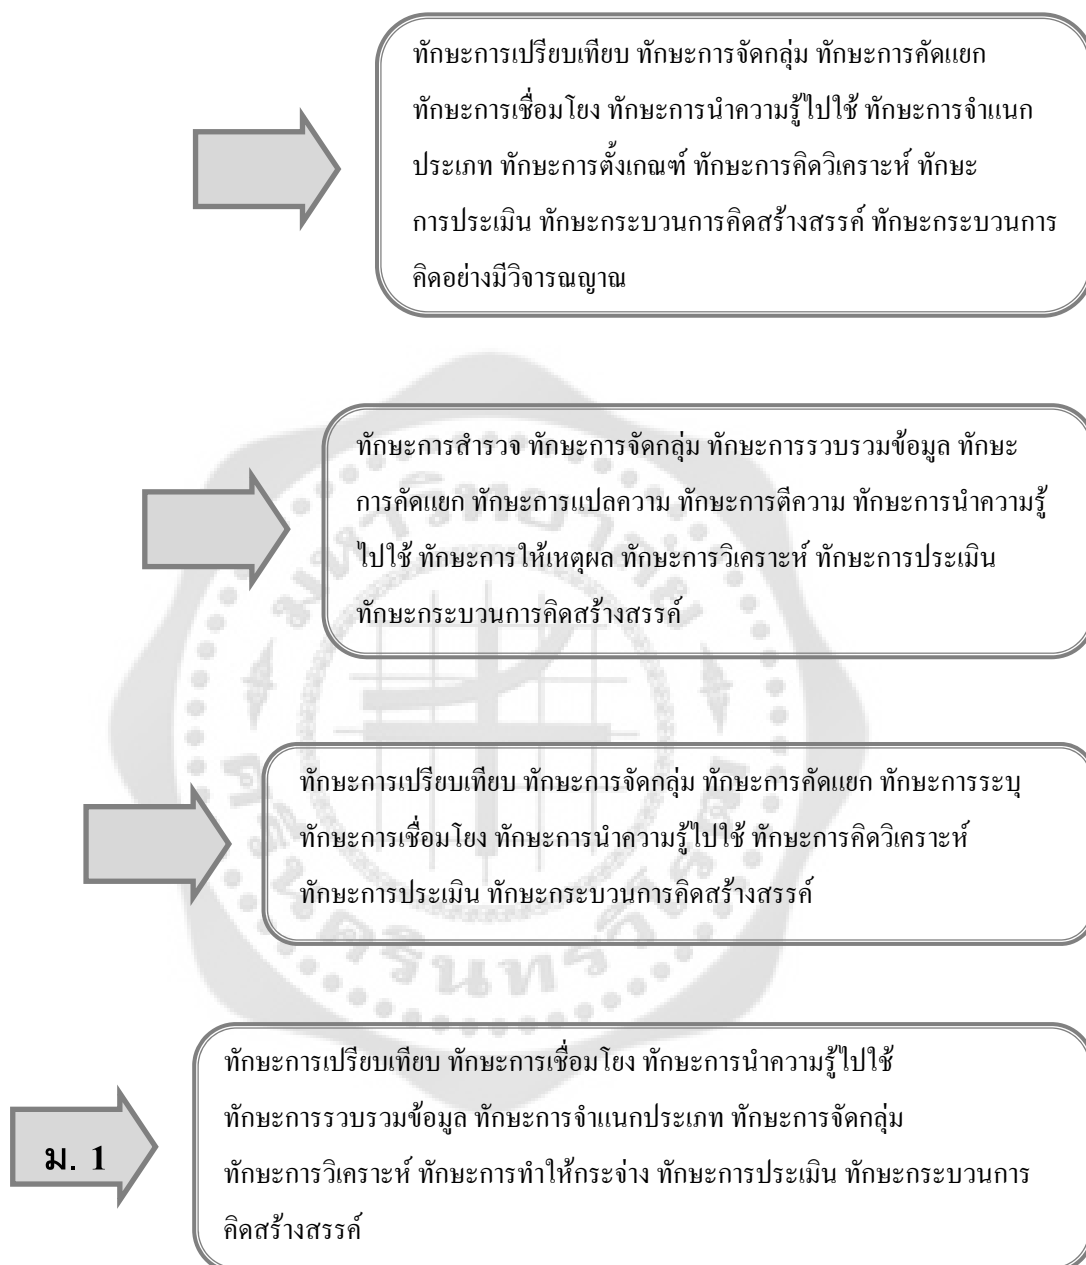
ทักษะการเปรียบเทียบ ทักษะการจัดกลุ่ม ทักษะการคัดแยก ทักษะการเชื่อมโยง ทักษะการนำความรู้ไปใช้ ทักษะการจำแนกประเภท ทักษะการตั้งเกณฑ์ ทักษะการคิดวิเคราะห์ ทักษะการประเมิน ทักษะกระบวนการคิดสร้างสรรค์ ทักษะกระบวนการคิดอย่างมีวิจารณญาณ

ทักษะการสำรวจ ทักษะการจัดกลุ่ม ทักษะการรวบรวมข้อมูล ทักษะการคัดแยก ทักษะการแปลความ ทักษะการตีความ ทักษะการนำความรู้ไปใช้ ทักษะการให้เหตุผล ทักษะการวิเคราะห์ ทักษะการประเมิน ทักษะกระบวนการคิดสร้างสรรค์

ทักษะการเปรียบเทียบ ทักษะการจัดกลุ่ม ทักษะการคัดแยก ทักษะการระบุ ทักษะการเชื่อมโยง ทักษะการนำความรู้ไปใช้ ทักษะการคิดวิเคราะห์ ทักษะการประเมิน ทักษะกระบวนการคิดสร้างสรรค์

ม. 1

ทักษะการเปรียบเทียบ ทักษะการเชื่อมโยง ทักษะการนำความรู้ไปใช้ ทักษะการรวบรวมข้อมูล ทักษะการจำแนกประเภท ทักษะการจัดกลุ่ม ทักษะการวิเคราะห์ ทักษะการทำให้กระจ่าง ทักษะการประเมิน ทักษะกระบวนการคิดสร้างสรรค์